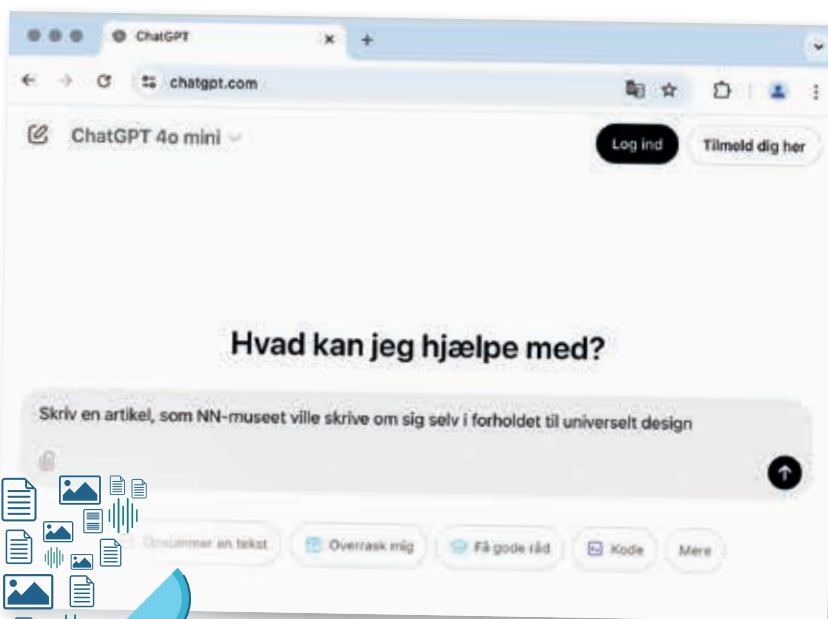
ChatGPT

chatgpt.com

ChatGPT 4o mini

Log ind

Tilmeld dig her

Hvad kan jeg hjælpe med?

Skriv en artikel, som NN-museet ville skrive om sig selv i forholdet til universelt design

Opsummer en tekst

Overrask mig

Få gode råd

Kode

Mere